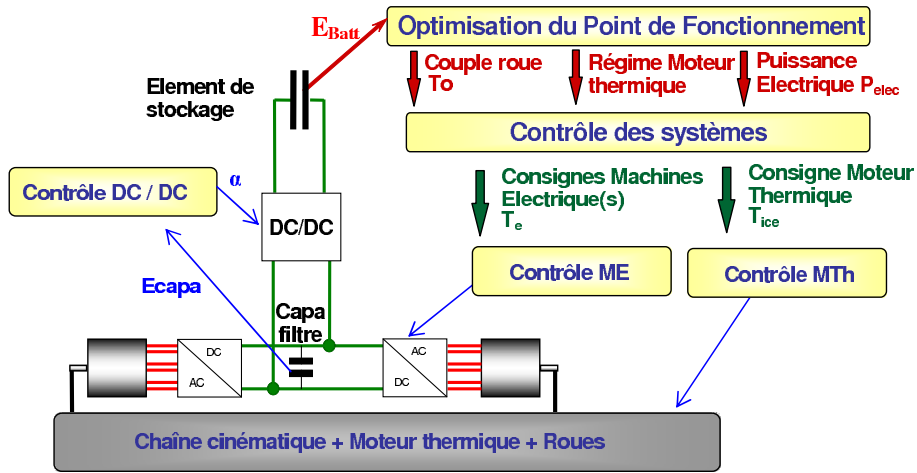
$E_{Batt}$

Optimisation du Point de Fonctionnement

Couple roue To

Régime Moteur thermique

Puissance Electrique $P_{elec}$

Element de stockage

Contrôle des systèmes

Contrôle DC / DC

$\alpha$

DC/DC

Consignes Machines Electrique(s) $T_e$

Consigne Moteur Thermique $T_{ice}$

Ecapa

Contrôle ME

Contrôle MTh

Capa filtre

DC

AC

AC

DC

Chaîne cinématique + Moteur thermique + Roues